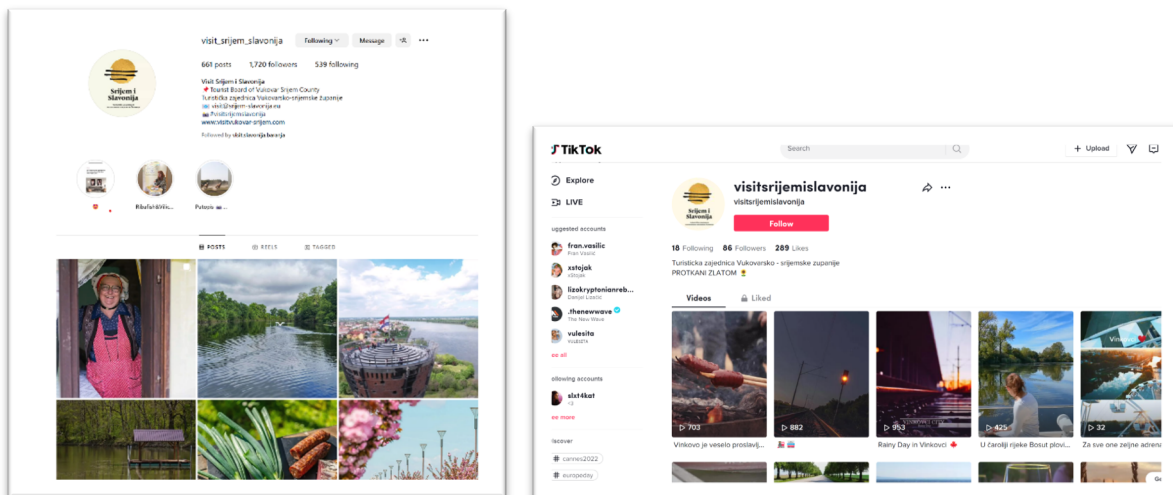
visit_srijem_slavonija Following Message

661 posts 1,720 followers 539 following

Srijem i Slavonija

Visit Srijem i Slavonija
📌 Tourist Board of Vukovar Srijem County
Turistička zajednica Vukovarsko-srijemske županije
📧 visit@srijem-slavonija.eu
📷 #visitsrijemislavonija
www.visitvukovar-srijem.com
Followed by visit.slavonija.baranja

Ribefehtlilirič... Putovo...

POSTS REELS TAGGED

TikTok

Search

+ Upload

Explore
LIVE

uggested accounts
fran.vasilic
Fran Vasilić
xstojak
xStojak
lizakryptonianreb...
Danijel Lisačić
.thenewwave
The New Wave
vulesita
VULESITA
ee all

ollowing accounts
slst4kat
13
ee more

iscover
# cannes2022
# europeday

Srijem i Slavonija

visitsrijemislavonija
visitsrijemislavonija
Follow

18 Following 86 Followers 289 Likes
Turistička zajednica Vukovarsko - srijemske županije
PROTKANI ZLATOM

Videos Liked

▷ 703
Vinkovo je veselo proslavij...
▷ 882
▷ 953
Rainy Day in Vinkovci 🍁
▷ 425
U čaroliji rijeke Bosut plovi...
Vinkovci
▷ 32
Za sve one željne adrena...